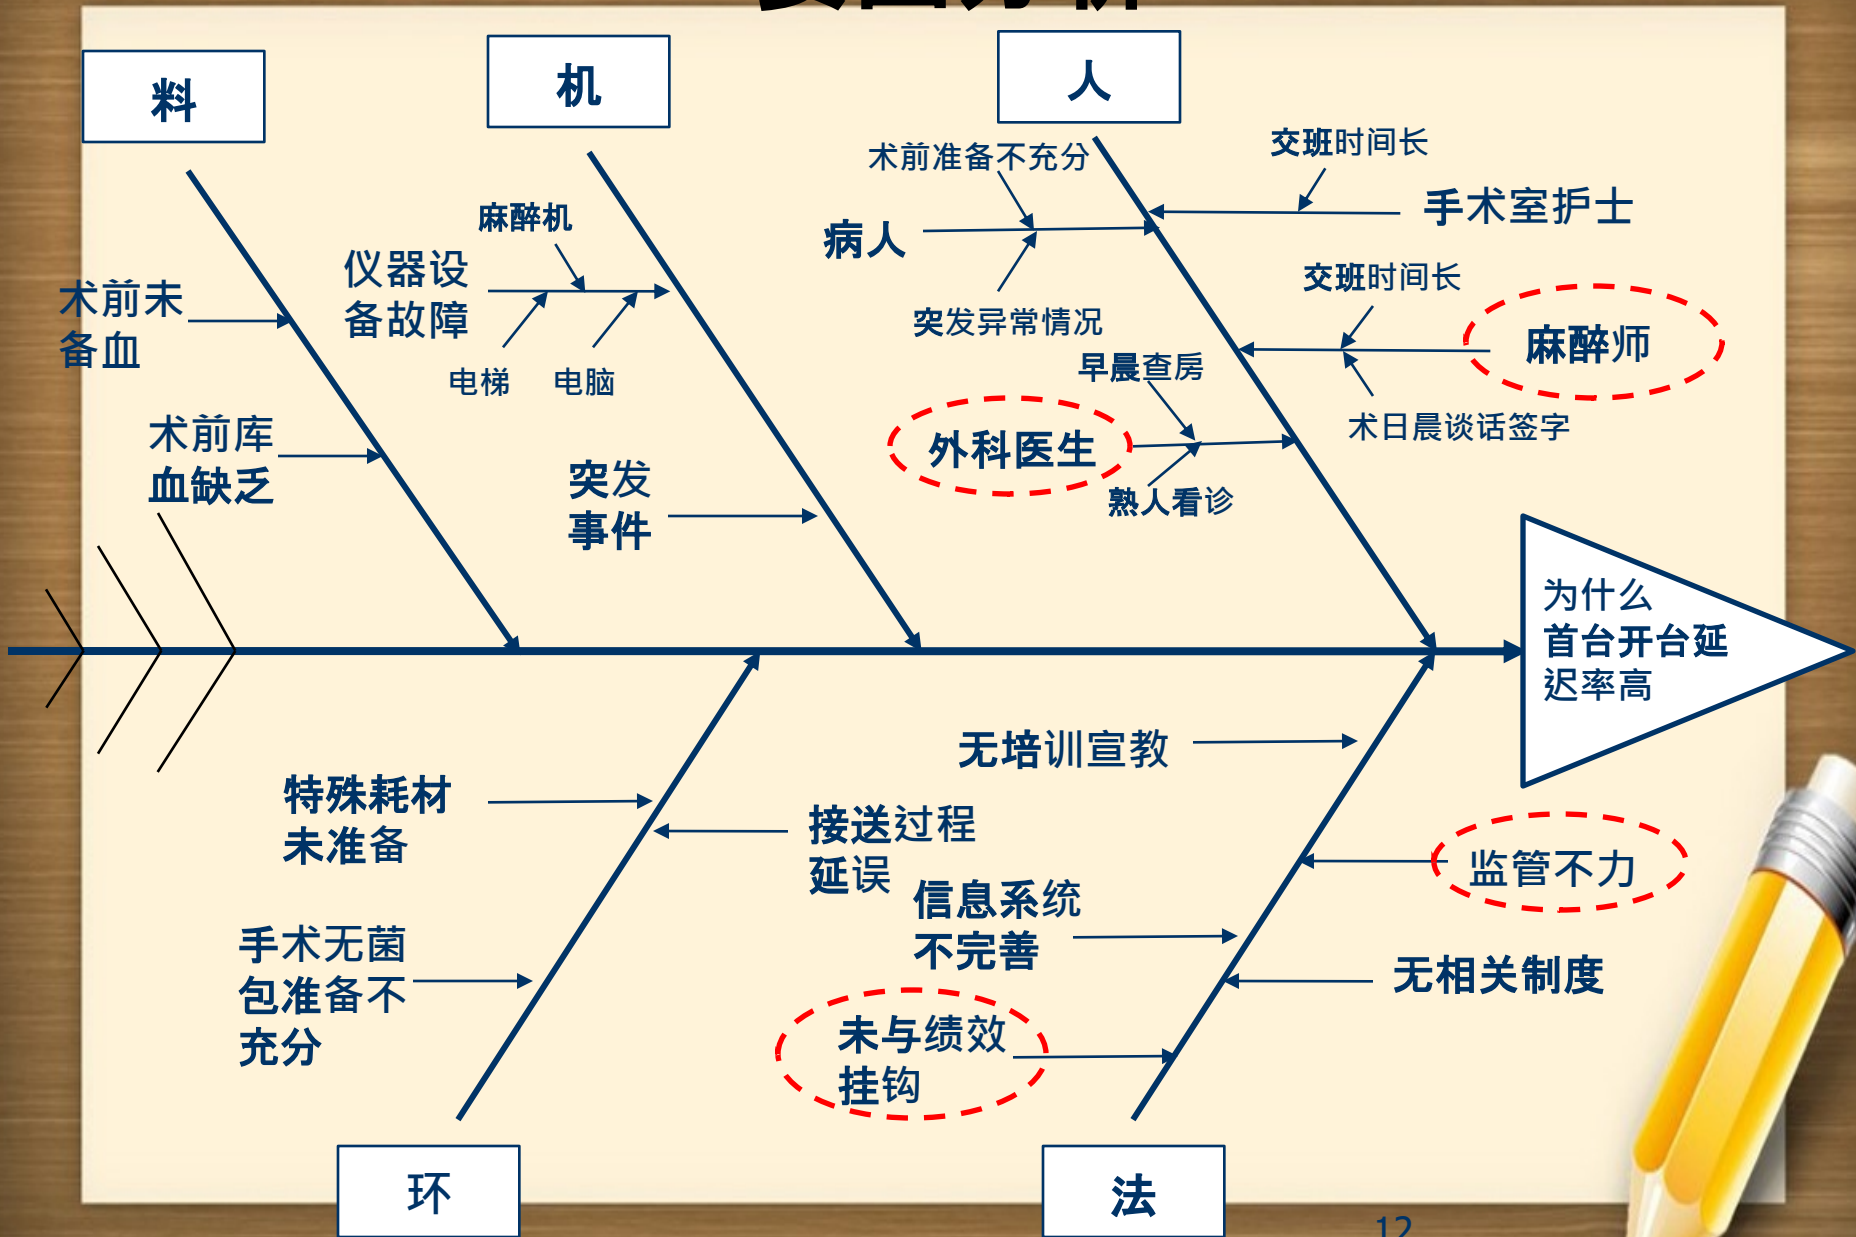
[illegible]

料

机

人

术前未备血

术前库血缺乏

仪器设备故障

麻醉机

电梯

电脑

突发事件

术前准备不充分

病人

突发异常情况

交班时间长

手术室护士

交班时间长

麻醉师

术日晨谈话签字

早晨查房

外科医生

熟人看诊

为什么首台开台延迟率高

特殊耗材未准备

手术无菌包准备不充分

接送过程延误

无培训宣教

信息系统不完善

监管不力

无相关制度

未与绩效挂钩

环

法

12